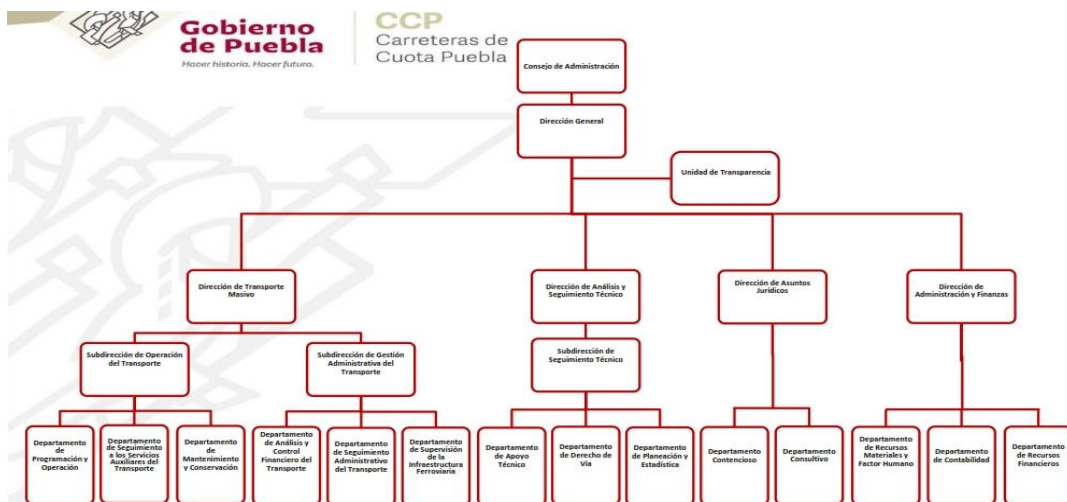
Gobierno de Puebla
Hacer historia. Hacer futuro.

CCP
Carreteras de Cuota Puebla

Consejo de Administración

Dirección General

Unidad de Transparencia

Dirección de Transporte Masivo

Dirección de Análisis y Seguimiento Técnico

Dirección de Asuntos Jurídicos

Dirección de Administración y Finanzas

Subdirección de Operación del Transporte

Subdirección de Gestión Administrativa del Transporte

Subdirección de Seguimiento Técnico

Departamento de Programación y Operación

Departamento de Seguimiento a los Servicios Auxiliares del Transporte

Departamento de Mantenimiento y Conservación

Departamento de Análisis y Control Financiero del Transporte

Departamento de Seguimiento Administrativo del Transporte

Departamento de Supervisión de la Infraestructura Ferroviaria

Departamento de Apoyo Técnico

Departamento de Derecho de Vía

Departamento de Planeación y Estadística

Departamento Contencioso

Departamento Consultivo

Departamento de Recursos Materiales y Factor Humano

Departamento de Contabilidad

Departamento de Recursos Financieros